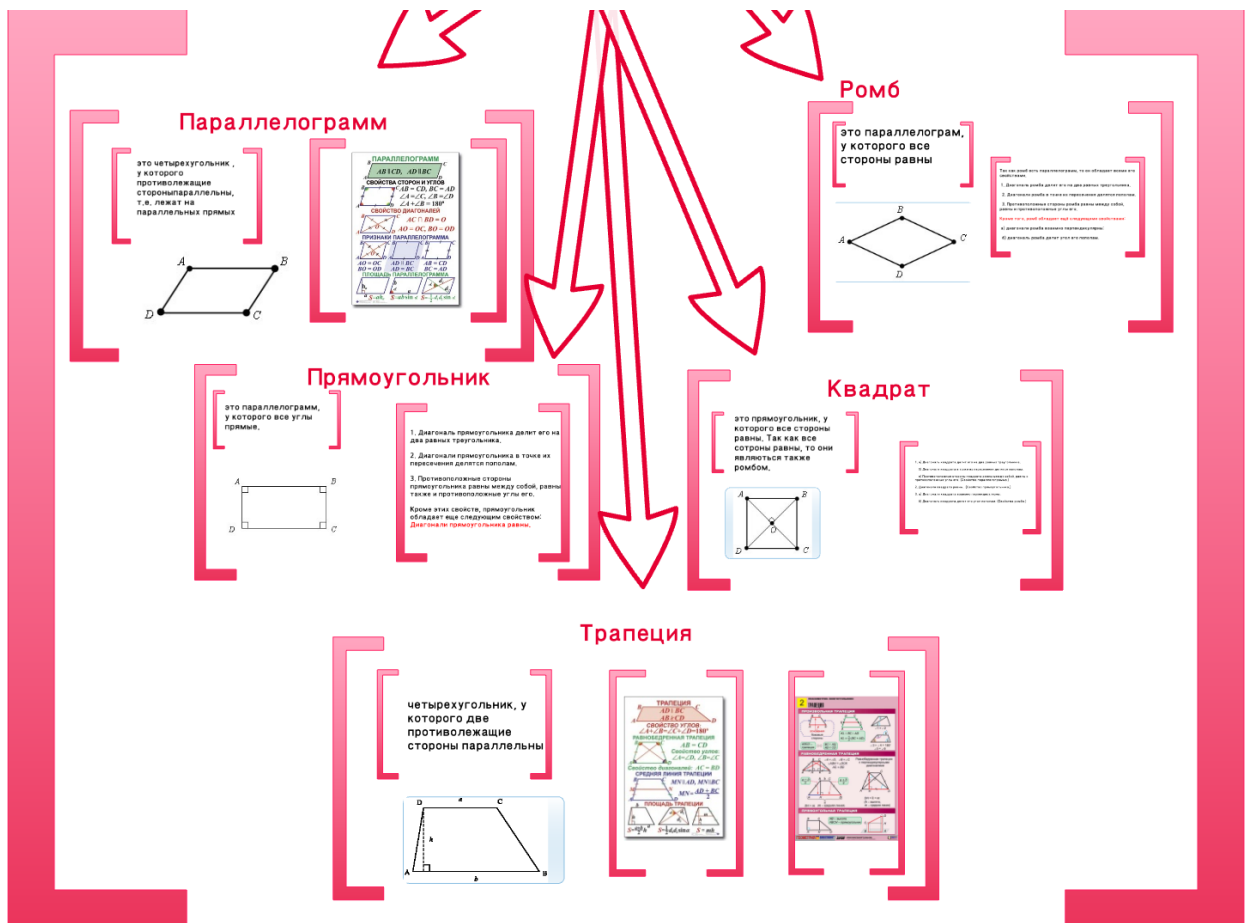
Параллелограмм

это четырехугольник , у которого противолежащие стороныпараллельны, т.е. лежат на параллельных прямых

A B D C

ПАРАЛЛЕЛОГРАММ
$AB \parallel CD, AD \parallel BC$
СВОЙСТВА СТОРОН И УГЛОВ
$AB = CD, BC = AD$
$\angle A = \angle C, \angle B = \angle D$
$\angle A + \angle B = 180°$
СВОЙСТВО ДИАГОНАЛЕЙ
$AC \cap BD = O$
$AO = OC, BO = OD$
ПРИЗНАКИ ПАРАЛЛЕЛОГРАММА
$AO = OC$ $BO = OD$ | $AD \parallel BC$ $AD = BC$ | $AB = CD$ $BC = AD$
ПЛОЩАДЬ ПАРАЛЛЕЛОГРАММА
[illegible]

Ромб

это параллелограм, у которого все стороны равны

B A C D

Так как ромб есть параллелограмм, то он обладает всеми его свойствами.
1. Диагональ ромба делит его на два равных треугольника.
2. Диагонали ромба в точке их пересечения делятся пополам.
3. Противолежащие стороны ромба равны между собой, равны и противоположные углы его.
Кроме того, ромб обладает ещё следующими свойствами:
а) диагонали ромба взаимно перпендикулярны;
б) диагональ ромба делит угол его пополам.

Прямоугольник

это параллелограм, у которого все углы прямые.

A B D C

1. Диагональ прямоугольника делит его на два равных треугольника.
2. Диагонали прямоугольника в точке их пересечения делятся пополам.
3. Противоположные стороны прямоугольника равны между собой, равны также и противоположные углы его.
Кроме этих свойств, прямоугольник обладает еще следующим свойством:
Диагонали прямоугольника равны.

Квадрат

это прямоугольник, у которого все стороны равны. Так как все сотроны равны, то они являются также ромбом.

A B O D C

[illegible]

Трапеция

четырехугольник, у которого две противолежащие стороны параллельны

D a C h A b B

ТРАПЕЦИЯ
$AD \parallel BC$
$AB \nparallel CD$
СВОЙСТВО УГЛОВ:
$\angle A + \angle B = \angle C + \angle D = 180°$
РАВНОБЕДРЕННАЯ ТРАПЕЦИЯ
$AB = CD$
Свойство углов:
$\angle A = \angle D, \angle B = \angle C$
Свойство диагоналей: $AC = BD$
СРЕДНЯЯ ЛИНИЯ ТРАПЕЦИИ
$MN \parallel AD, MN \parallel BC$
$MN = \frac{AD + BC}{2}$
ПЛОЩАДЬ ТРАПЕЦИИ
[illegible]

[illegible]